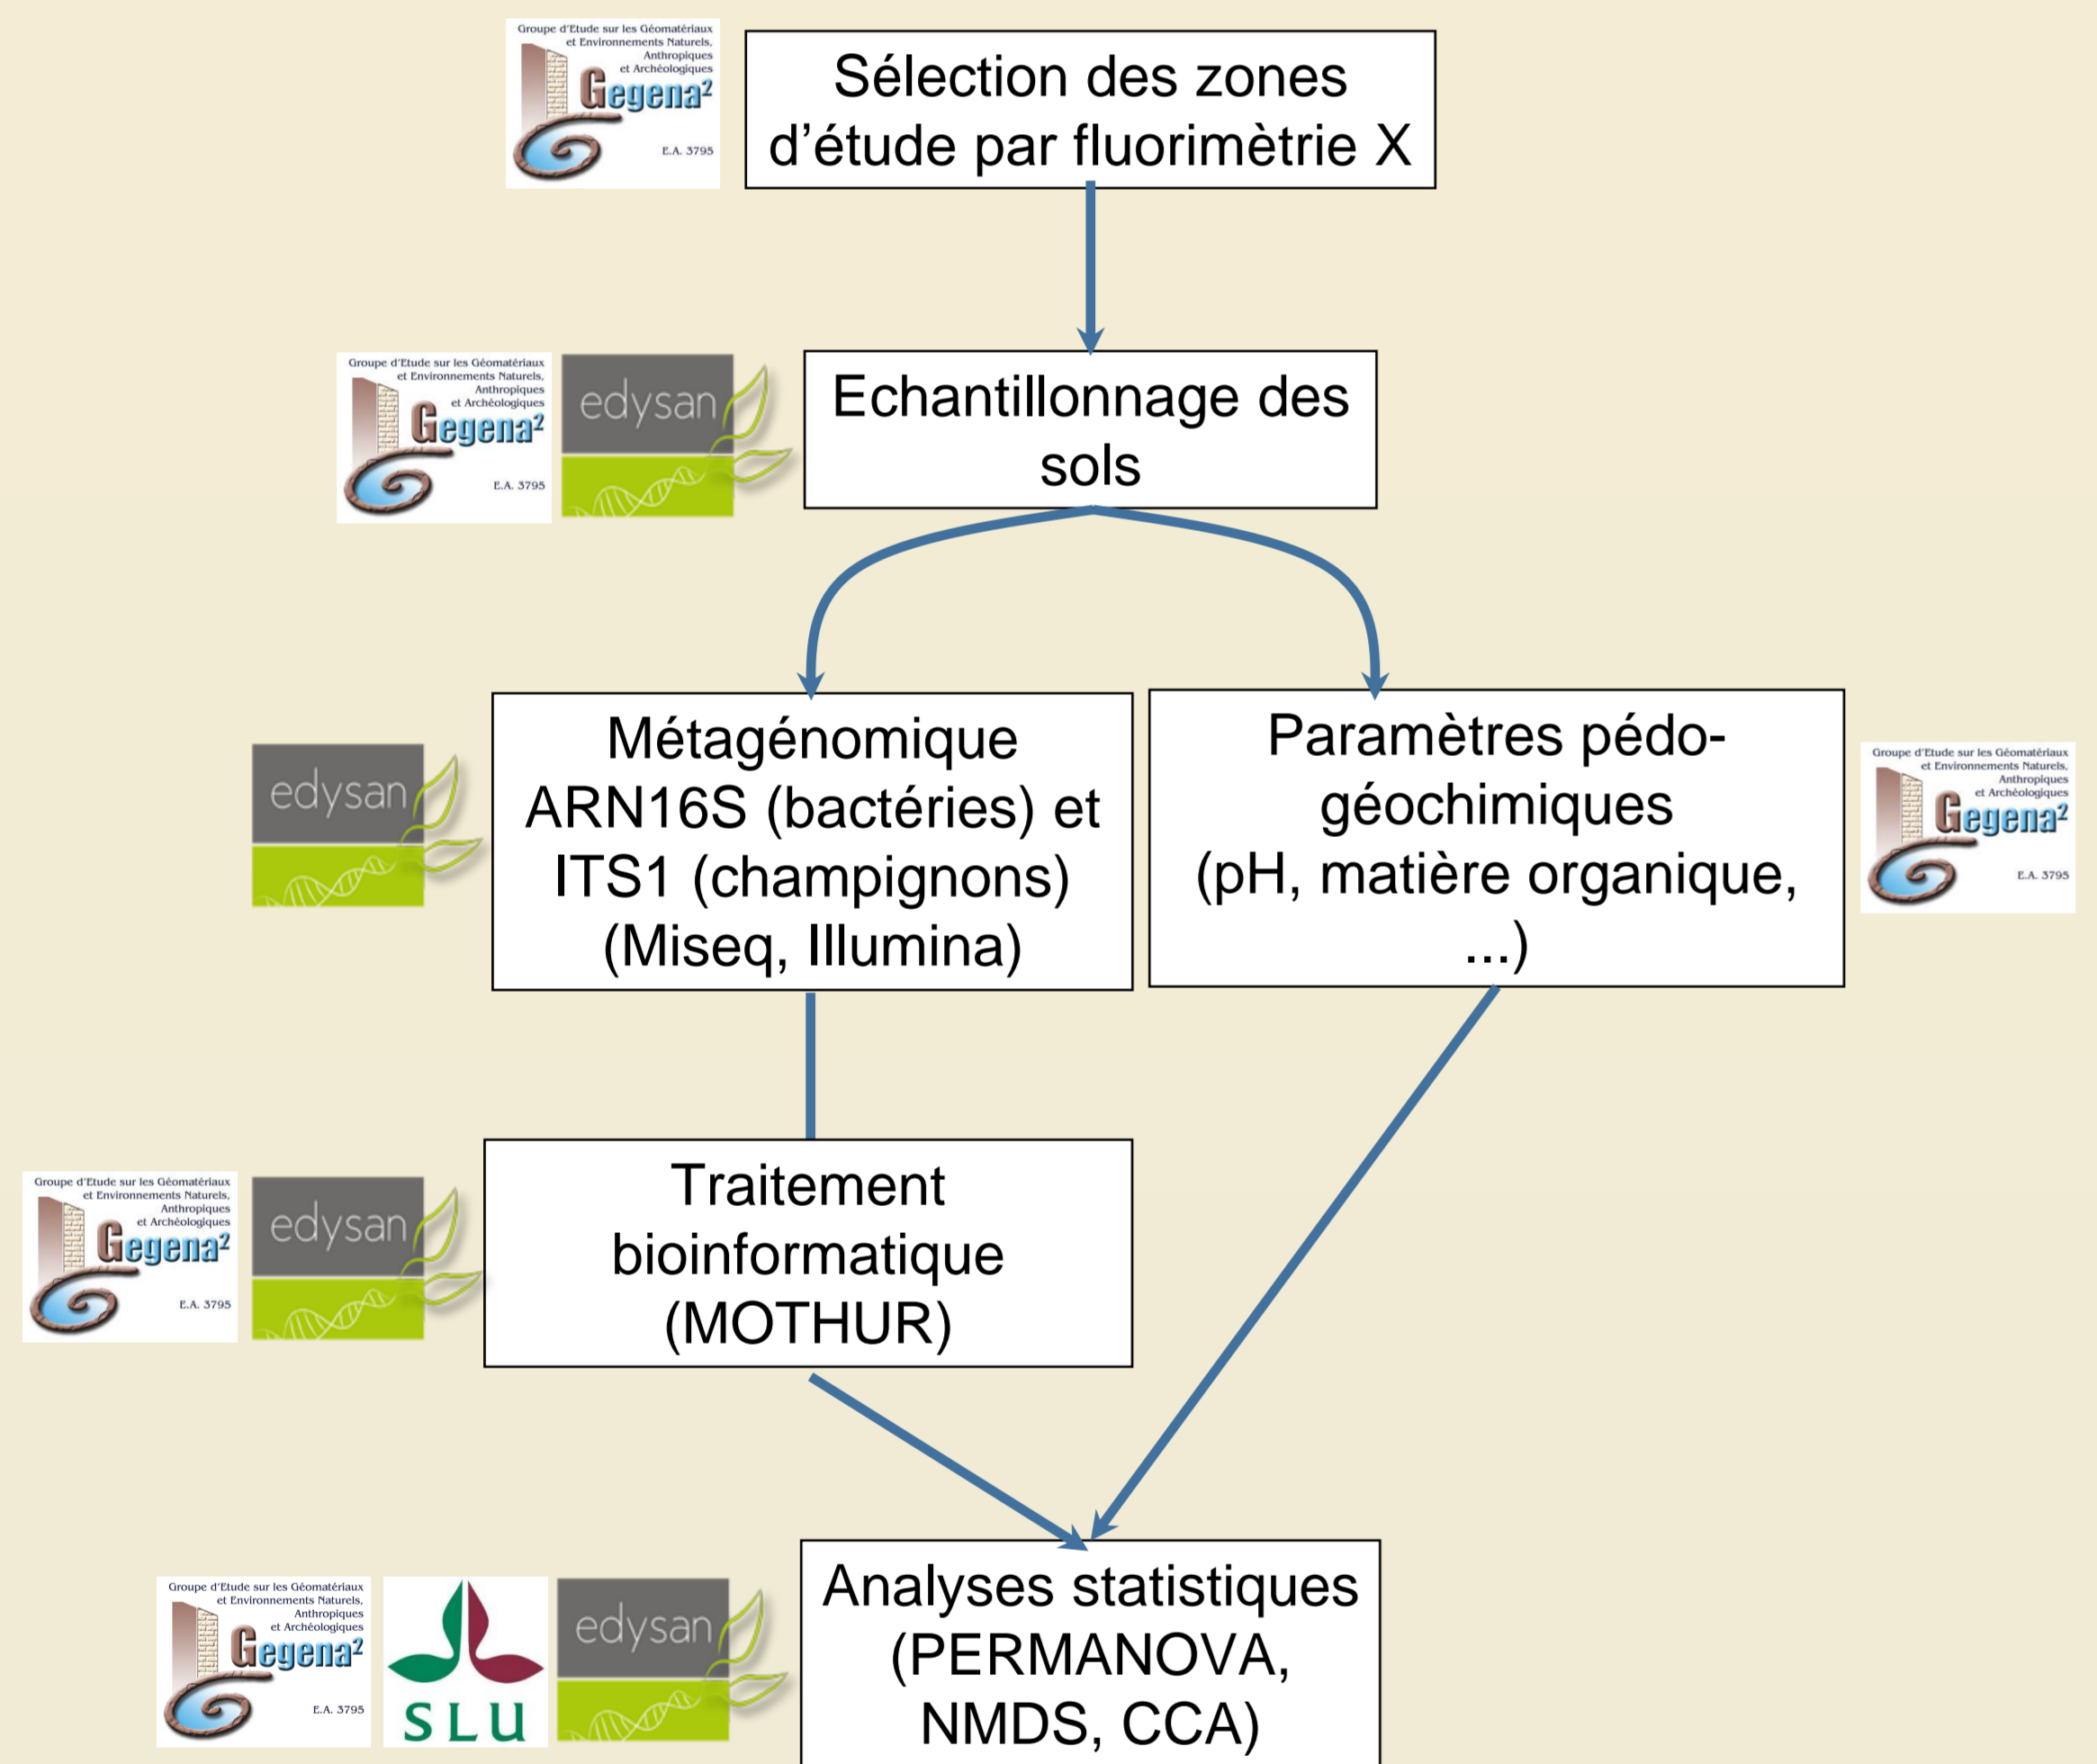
Groupe d'Etude sur les Géomatériaux et Environnements Naturels, Anthropiques et Archéologiques
Gegena²
E.A. 3795

Sélection des zones d'étude par fluorimètrie X

Groupe d'Etude sur les Géomatériaux et Environnements Naturels, Anthropiques et Archéologiques
Gegena²
E.A. 3795

edysan

Echantillonnage des sols

edysan

Métagénomique ARN16S (bactéries) et ITS1 (champignons) (Miseq, Illumina)

Paramètres pédo-géochimiques (pH, matière organique, ...)

Groupe d'Etude sur les Géomatériaux et Environnements Naturels, Anthropiques et Archéologiques
Gegena²
E.A. 3795

Groupe d'Etude sur les Géomatériaux et Environnements Naturels, Anthropiques et Archéologiques
Gegena²
E.A. 3795

edysan

Traitement bioinformatique (MOTHUR)

Groupe d'Etude sur les Géomatériaux et Environnements Naturels, Anthropiques et Archéologiques
Gegena²
E.A. 3795

SLU

edysan

Analyses statistiques (PERMANOVA, NMDS, CCA)